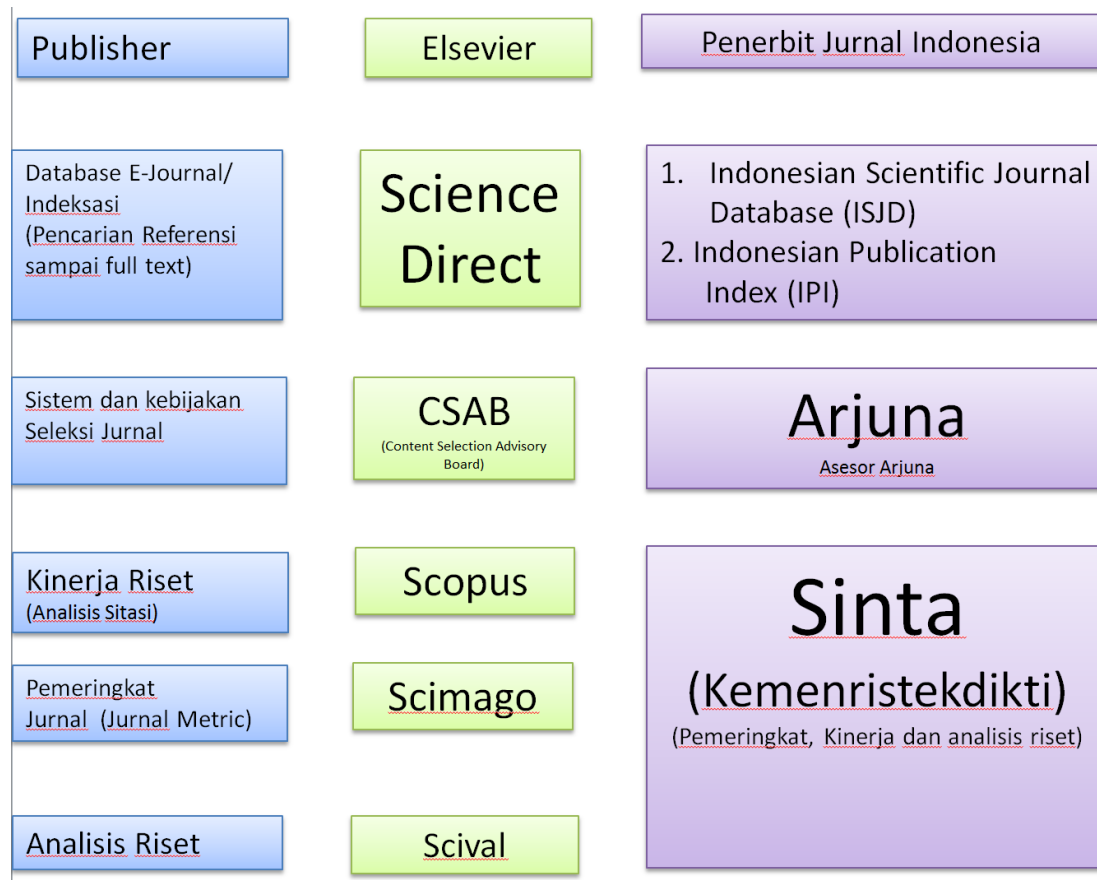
Publisher

Elsevier

Penerbit Jurnal Indonesia

Database E-Journal/ Indeksasi (Pencarian Referensi sampai full text)

Science Direct

1. Indonesian Scientific Journal Database (ISJD)
2. Indonesian Publication Index (IPI)

Sistem dan kebijakan Seleksi Jurnal

CSAB
(Content Selection Advisory Board)

Arjuna
Asesor Arjuna

Kinerja Riset
(Analisis Sitasi)

Scopus

Sinta
(Kemenristekdikti)
(Pemeringkat, Kinerja dan analisis riset)

Pemeringkat Jurnal (Jurnal Metric)

Scimago

Analisis Riset

Scival